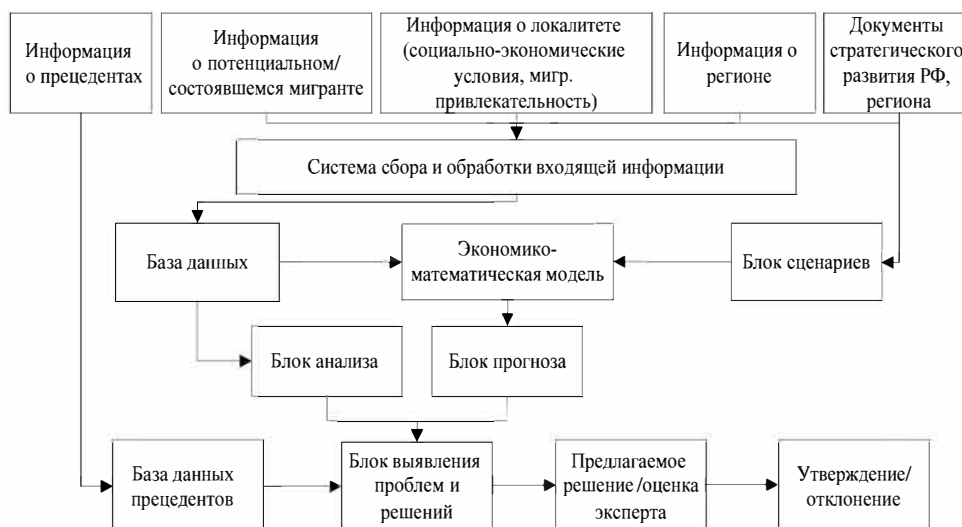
Информация о прецедентах

Информация о потенциальном/ состоявшемся мигранте

Информация о локалитете (социально-экономические условия, мигр. привлекательность)

Информация о регионе

Документы стратегического развития РФ, региона

Система сбора и обработки входящей информации

База данных

Экономико-математическая модель

Блок сценариев

Блок анализа

Блок прогноза

База данных прецедентов

Блок выявления проблем и решений

Предлагаемое решение /оценка эксперта

Утверждение/ отклонение